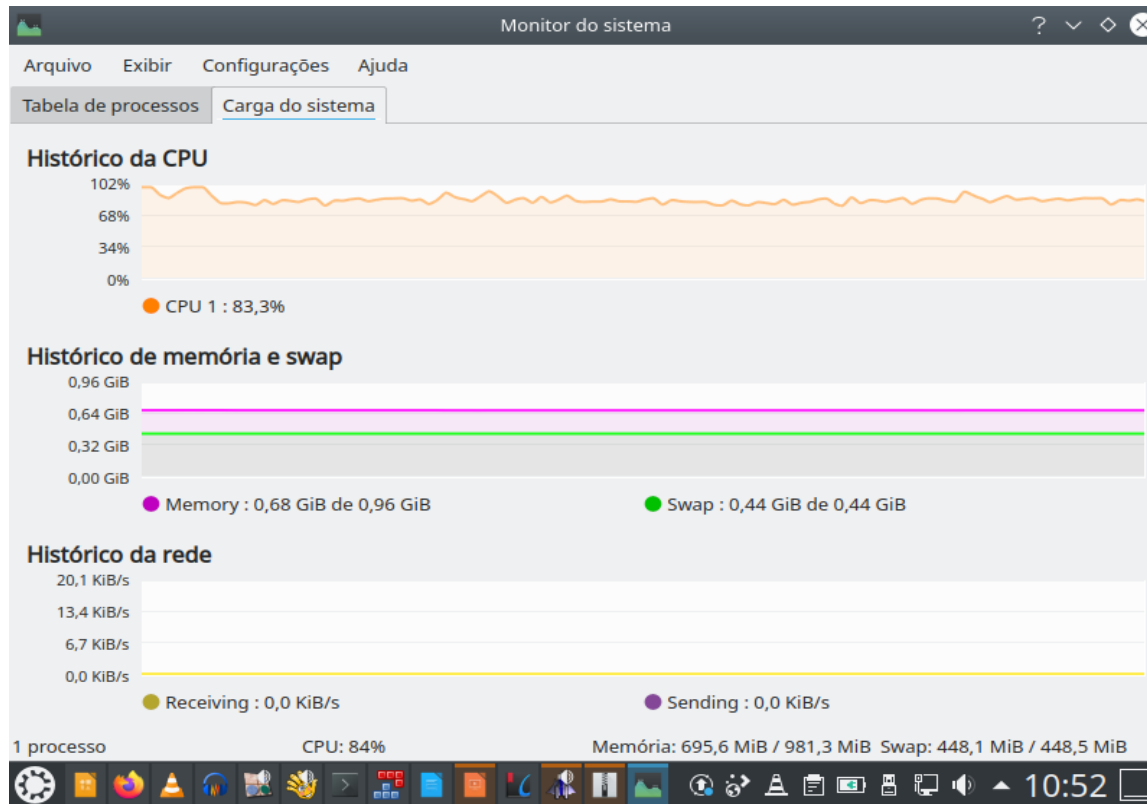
Monitor do sistema

Arquivo Exibir Configurações Ajuda

Tabela de processos Carga do sistema

Histórico da CPU

102%
68%
34%
0%

CPU 1 : 83,3%

Histórico de memória e swap

0,96 GiB
0,64 GiB
0,32 GiB
0,00 GiB

Memory : 0,68 GiB de 0,96 GiB

Swap : 0,44 GiB de 0,44 GiB

Histórico da rede

20,1 KiB/s
13,4 KiB/s
6,7 KiB/s
0,0 KiB/s

Receiving : 0,0 KiB/s

Sending : 0,0 KiB/s

1 processo CPU: 84% Memória: 695,6 MiB / 981,3 MiB Swap: 448,1 MiB / 448,5 MiB

10:52